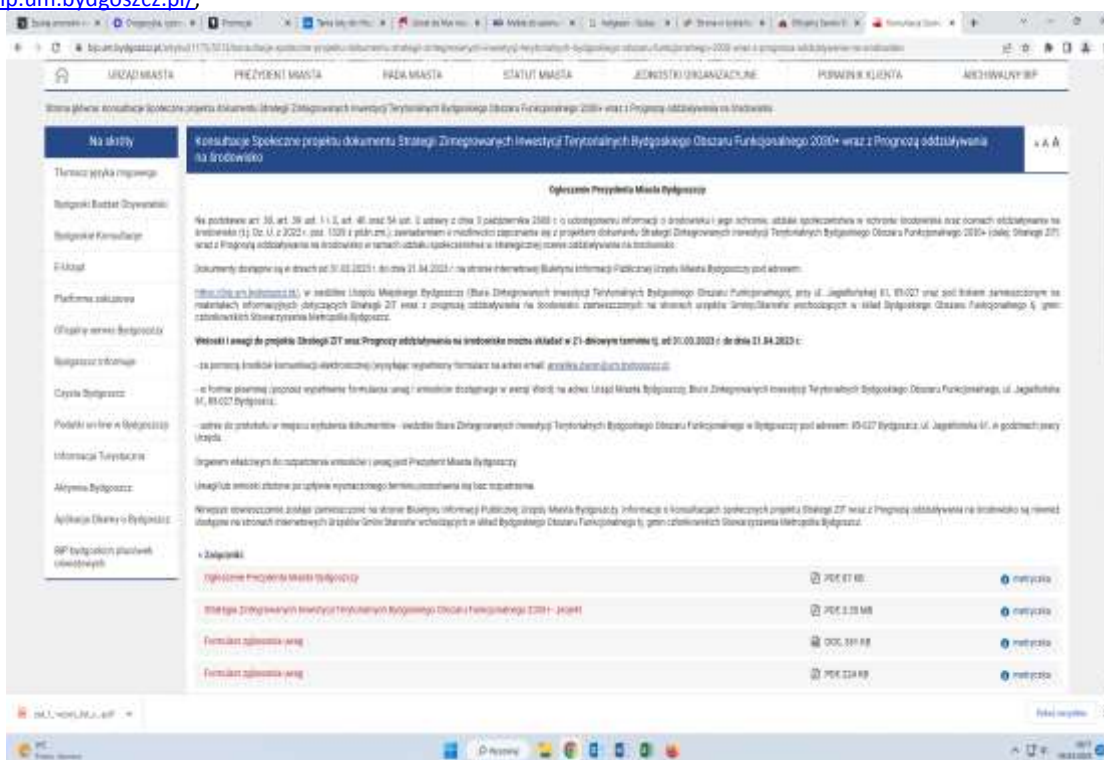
ip.um.bydgoszcz.pl/),

URZĄD MIASTA PREZYDENT MIASTA RADA MIASTA STATUT MIASTA JEDNOSTKI ORGANIZACYJNE PORADNIK KLIENTA ARCHIWALNY BIP

Strona główna: Konsultacje Społeczne projektu dokumentu Strategii Zintegrowanych Inwestycji Terytorialnych Bydgoskiego Obszaru Funkcjonalnego 2030+ wraz z Prognozą oddziaływania na środowisko

Na skróty

Tłumacz języka migowego

Bydgoski Budżet Obywatelski

Bydgoskie Konsultacje

E-Urząd

Platforma zakupowa

Oficjalny serwis Bydgoszczy

Bydgoszcz Informuje

Czyste Bydgoszcz

Podatki on-line w Bydgoszczy

Informacja Turystyczna

Aktywna Bydgoszcz

Aplikacja Okolicy w Bydgoszczy

BIP bydgoskich placówek oświatowych

Konsultacje Społeczne projektu dokumentu Strategii Zintegrowanych Inwestycji Terytorialnych Bydgoskiego Obszaru Funkcjonalnego 2030+ wraz z Prognozą oddziaływania na środowisko

Ogłoszenie Prezydenta Miasta Bydgoszczy

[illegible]

Dokumenty dostępne są w dniach od 31.03.2023 r. do dnia 21.04.2023 r. na stronie internetowej Biuletynu Informacji Publicznej Urzędu Miasta Bydgoszczy pod adresem:

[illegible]

Wnioski i uwagi do projektu Strategii ZIT oraz Prognozy oddziaływania na środowisko można składać w 21-dniowym terminie tj. od 31.03.2023 r. do dnia 21.04.2023 r.:

- za pomocą środków komunikacji elektronicznej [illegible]

- w formie pisemnej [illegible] ul. Jagiellońska 61, 85-027 Bydgoszcz.

- ustnie do protokołu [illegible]

Organem właściwym do rozpatrzenia wniosków i uwag jest Prezydent Miasta Bydgoszczy.

Uwagi lub wnioski złożone po upływie wyznaczonego terminu pozostaną bez rozpatrzenia.

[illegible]

Załączniki

Ogłoszenie Prezydenta Miasta Bydgoszczy PDF 87 KB metryczka

Strategia Zintegrowanych Inwestycji Terytorialnych Bydgoskiego Obszaru Funkcjonalnego 2030+ - projekt PDF 3.28 MB metryczka

Formularz zgłaszania uwag DOC 391 KB metryczka

Formularz zgłaszania uwag PDF 224 KB metryczka

Pokaż wszystkie